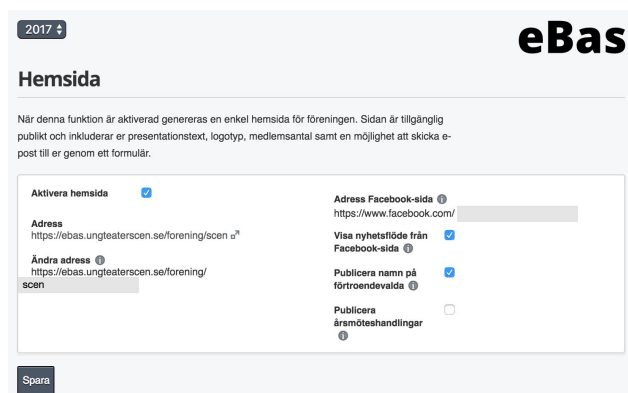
2017

eBas

Hemsida

När denna funktion är aktiverad genereras en enkel hemsida för föreningen. Sidan är tillgänglig publikt och inkluderar er presentationstext, logotyp, medlemsantal samt en möjlighet att skicka e-post till er genom ett formulär.

Aktivera hemsida

Adress
https://ebas.ungteaterscen.se/forening/scen

Ändra adress
https://ebas.ungteaterscen.se/forening/
scen

Adress Facebook-sida
https://www.facebook.com/

Visa nyhetsflöde från Facebook-sida

Publicera namn på förtroendevalda

Publicera årsmöteshandlingar

Spara